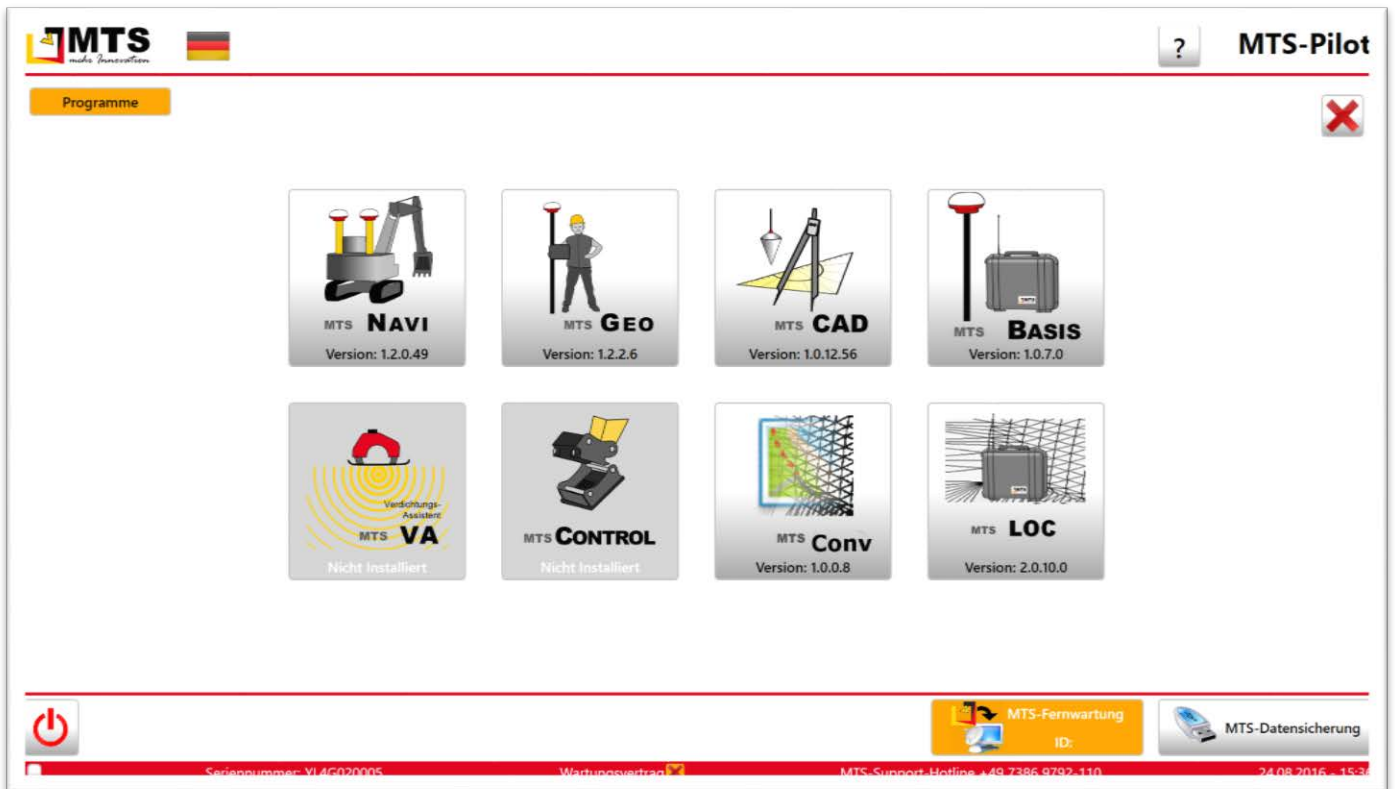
MTS
mehr Innovation

?

MTS-Pilot

Programme

MTS NAVI
Version: 1.2.0.49

MTS GEO
Version: 1.2.2.6

MTS CAD
Version: 1.0.12.56

MTS BASIS
Version: 1.0.7.0

Verdichtungs-Assistent
MTS VA
Nicht Installiert

MTS CONTROL
Nicht Installiert

MTS Conv
Version: 1.0.0.8

MTS LOC
Version: 2.0.10.0

MTS-Fernwartung
ID:

MTS-Datensicherung

Seriennummer: YL4G020005 Wartungsvertrag MTS-Support-Hotline +49 7386 9792-110 24.08.2016 - 15:3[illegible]